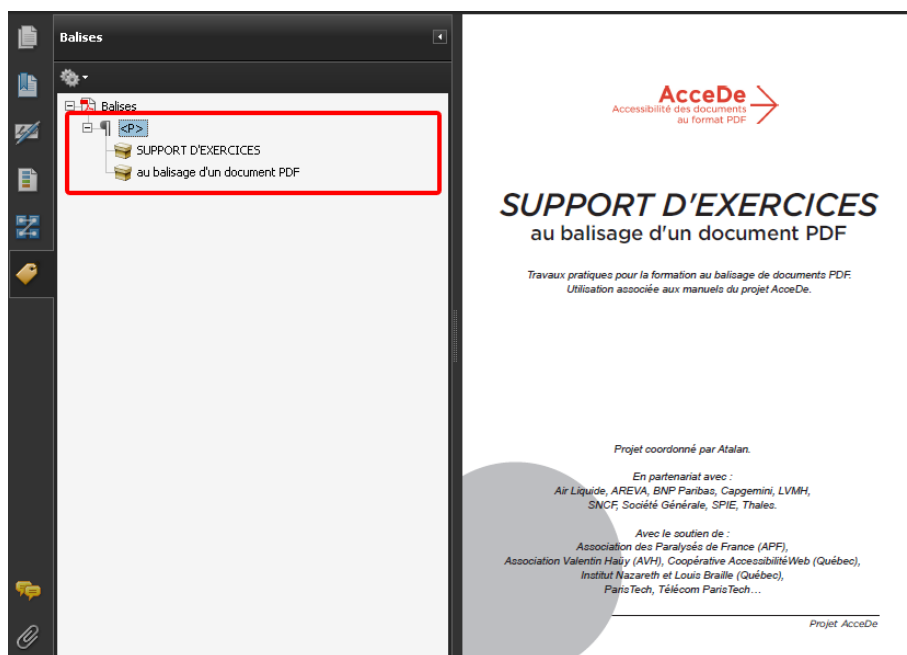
Balises

Balises
<P>
SUPPORT D'EXERCICES
au balisage d'un document PDF

AcceDe
Accessibilité des documents au format PDF

SUPPORT D'EXERCICES
au balisage d'un document PDF

Travaux pratiques pour la formation au balisage de documents PDF. Utilisation associée aux manuels du projet AcceDe.

Projet coordonné par Atalan.

En partenariat avec :
Air Liquide, AREVA, BNP Paribas, Capgemini, LVMH, SNCF, Société Générale, SPIE, Thales.

Avec le soutien de :
Association des Paralysés de France (APF), Association Valentin Haüy (AVH), Coopérative AccessibilitéWeb (Québec), Institut Nazareth et Louis Braille (Québec), ParisTech, Télécom ParisTech…

Projet AcceDe